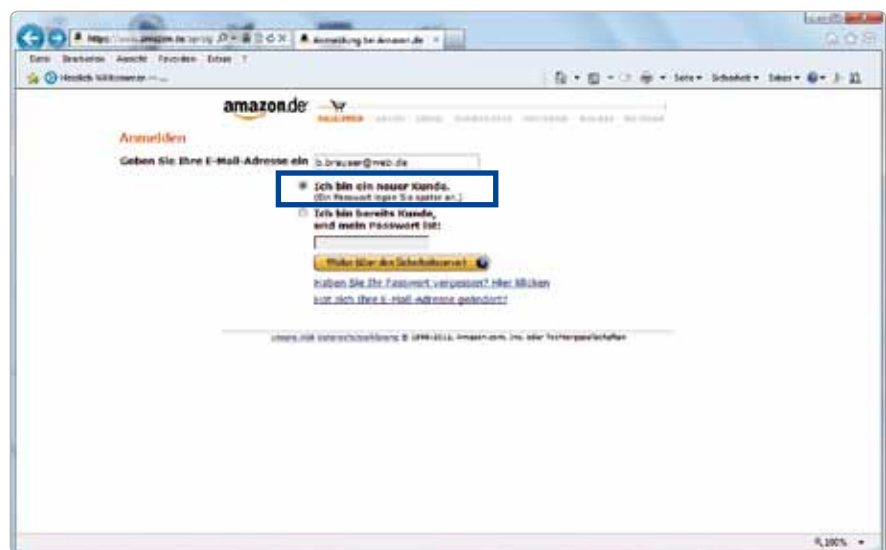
https://www.amazon.de/ap/sig
Anmeldung bei Amazon.de
Datei Bearbeiten Ansicht Favoriten Extras ?
Herzlich Willkommen --...
Seite ▾ Sicherheit ▾ Extras ▾
amazon.de
Anmelden
Geben Sie Ihre E-Mail-Adresse ein b.brauser@web.de
Ich bin ein neuer Kunde.
(Ein Passwort legen Sie später an.)
Ich bin bereits Kunde, und mein Passwort ist:
Weiter (über den Sicherheitsserver)
Haben Sie Ihr Passwort vergessen? Hier klicken
Hat sich Ihre E-Mail-Adresse geändert?
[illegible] © 1998-2011, Amazon.com, Inc. oder Tochtergesellschaften
100%